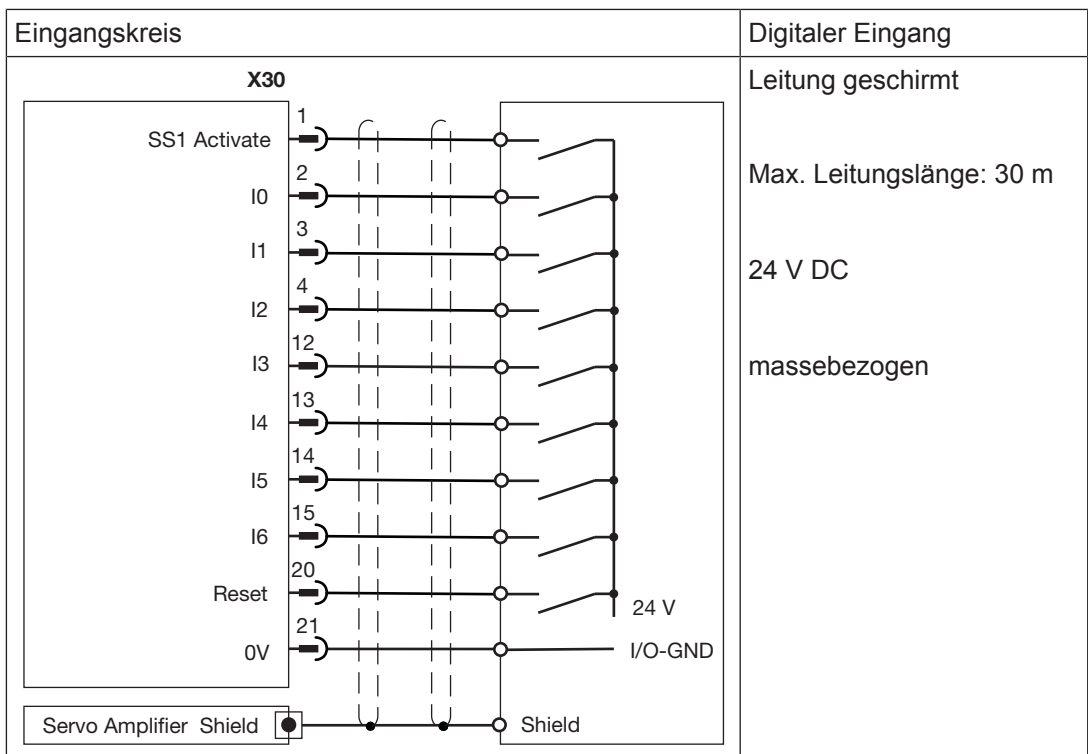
| Eingangskreis | Digitaler Eingang |
|---|---|
| X30<br>1 SS1 Activate<br>2 I0<br>3 I1<br>4 I2<br>12 I3<br>13 I4<br>14 I5<br>15 I6<br>20 Reset<br>21 0V<br>24 V<br>I/O-GND<br>Servo Amplifier Shield<br>Shield | Leitung geschirmt<br><br>Max. Leitungslänge: 30 m<br><br>24 V DC<br><br>massebezogen |